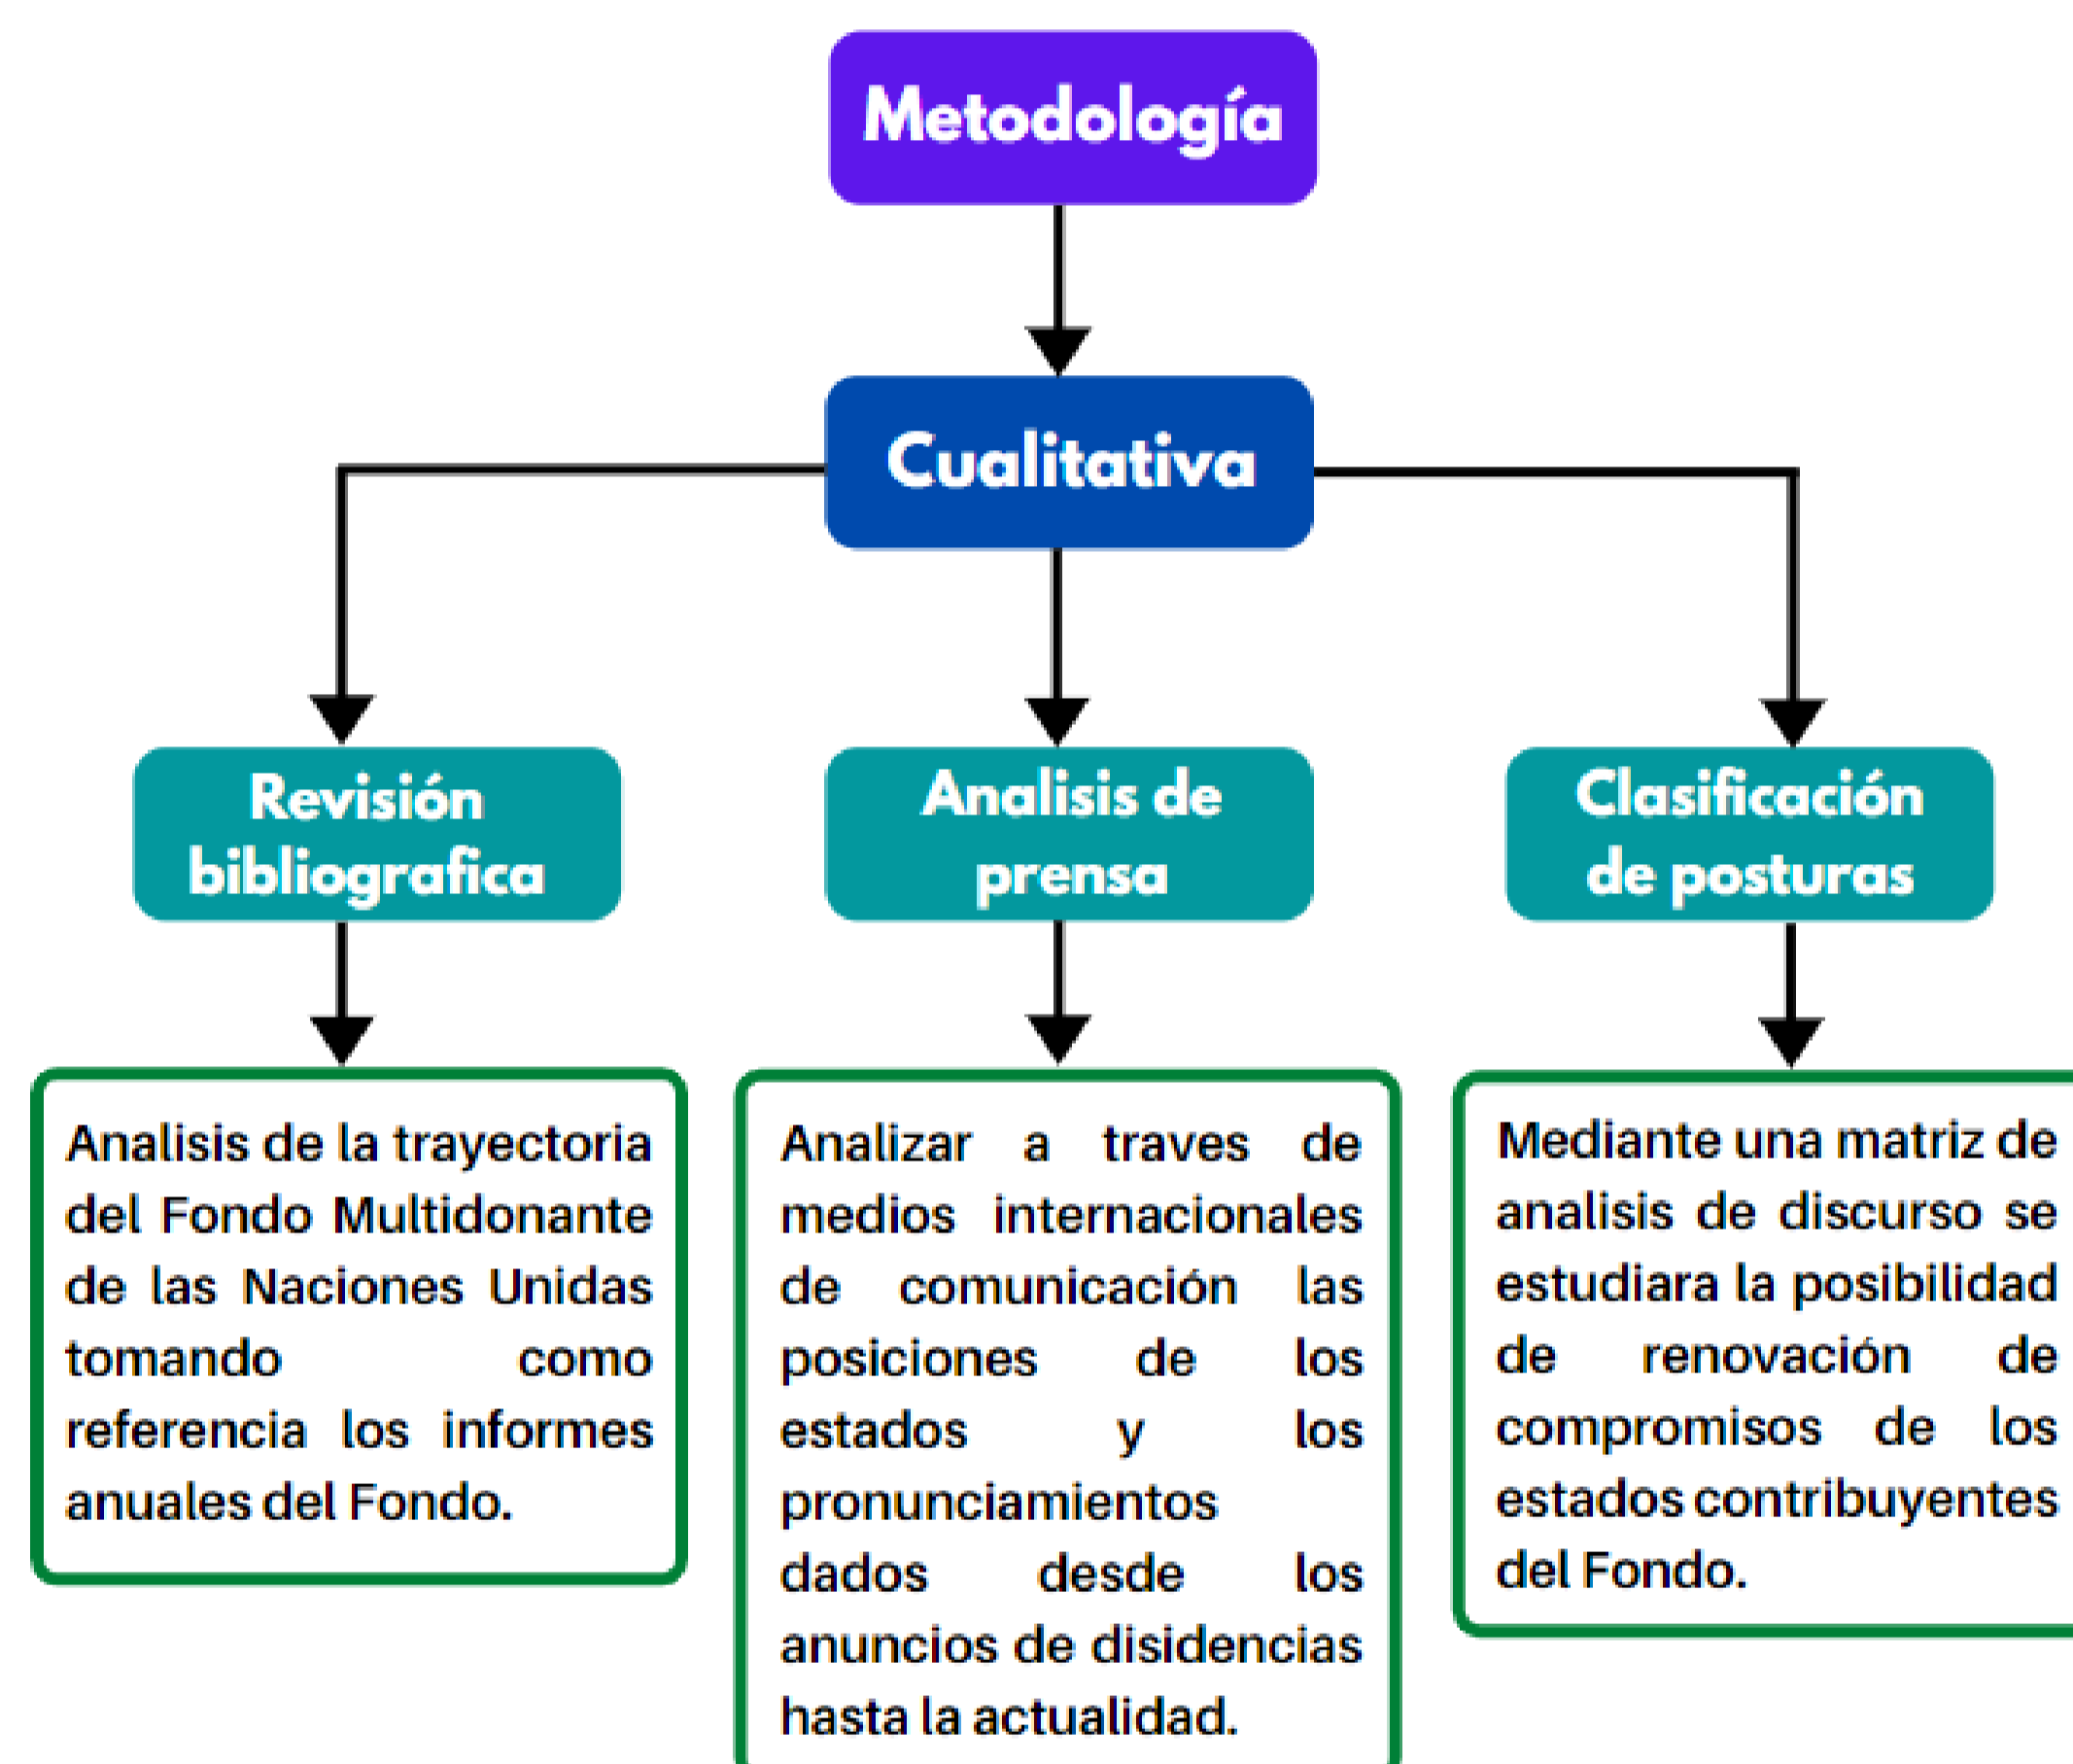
Metodología

Cualitativa

Revisión bibliografica

Analisis de prensa

Clasificación de posturas

Analisis de la trayectoria del Fondo Multidonante de las Naciones Unidas tomando como referencia los informes anuales del Fondo.

Analizar a traves de medios internacionales de comunicación las posiciones de los estados y los pronunciamientos dados desde los anuncios de disidencias hasta la actualidad.

Mediante una matriz de analisis de discurso se estudiara la posibilidad de renovación de compromisos de los estados contribuyentes del Fondo.